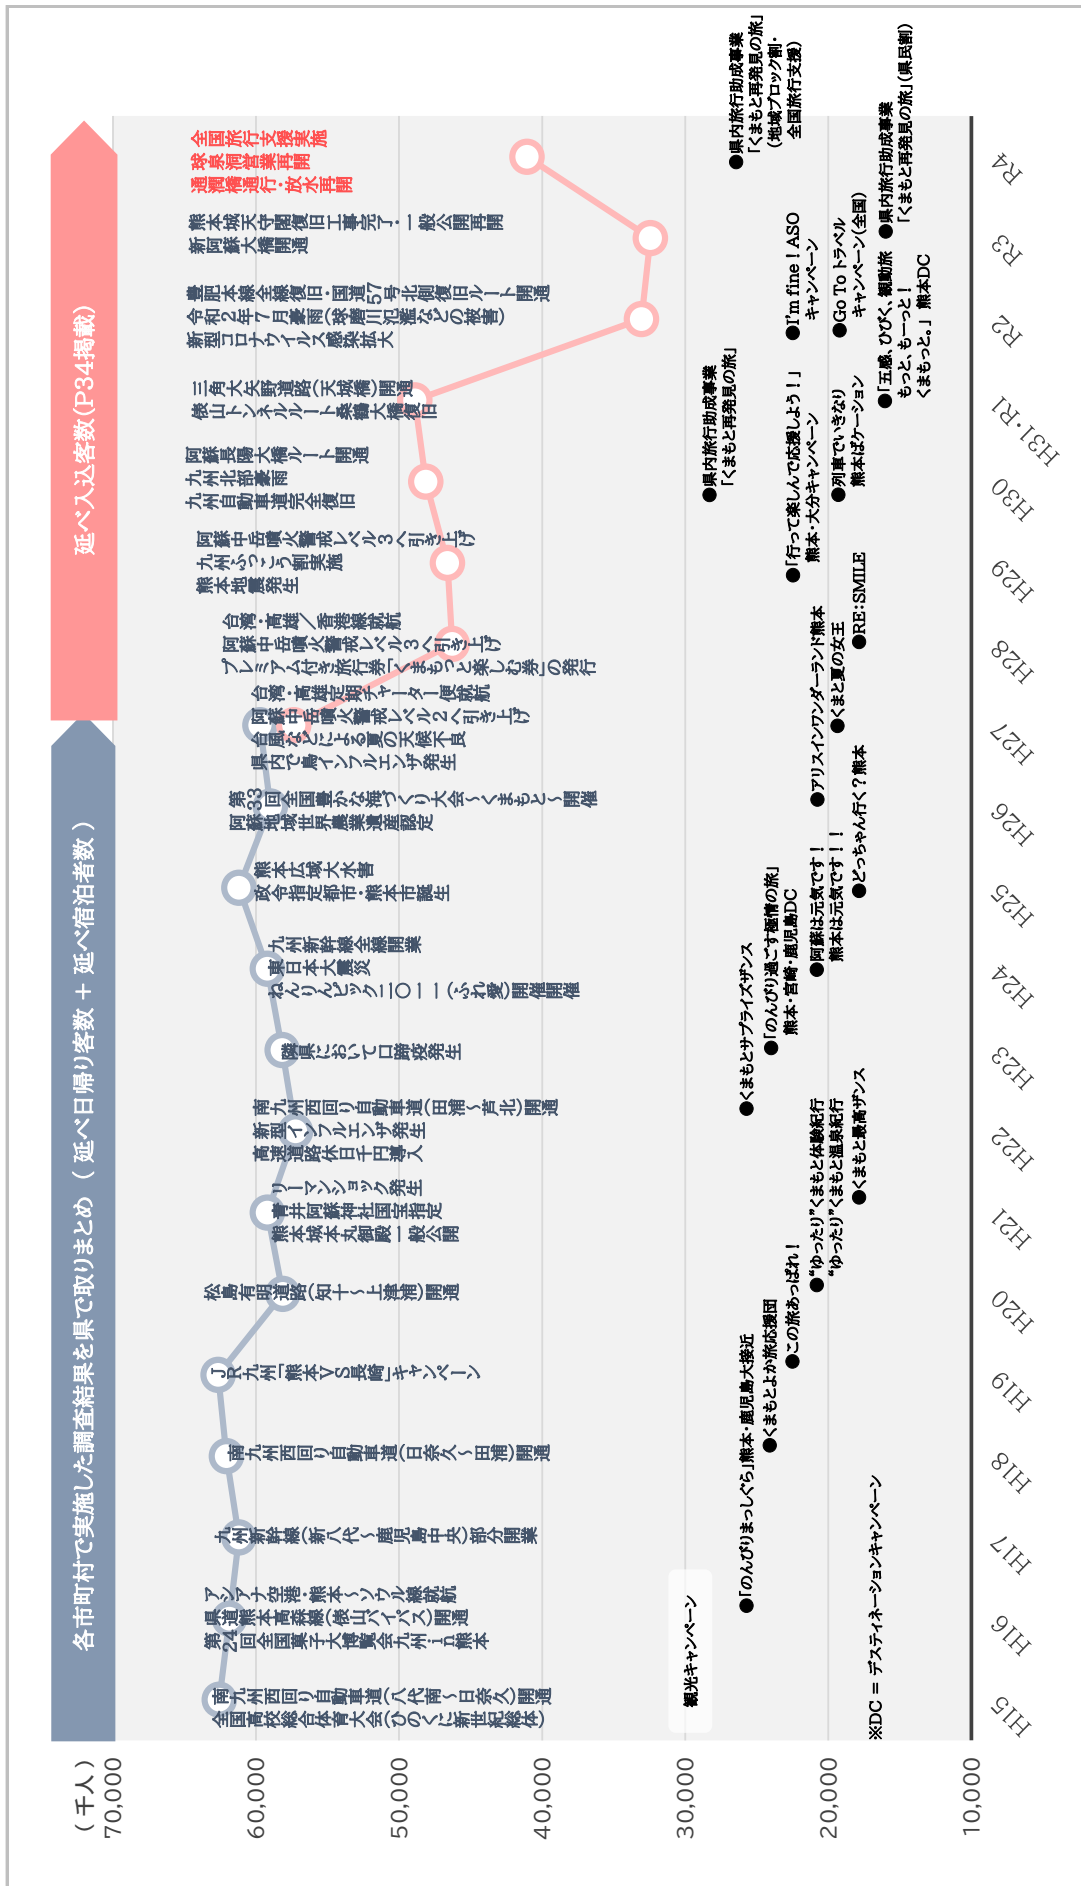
各市町村で実施した調査結果を県で取りまとめ（延べ日帰り客数＋延べ宿泊者数）

延べ入込客数(P34掲載)

（千人）
70,000
60,000
50,000
40,000
30,000
20,000
10,000

H15 H16 H17 H18 H19 H20 H21 H22 H23 H24 H25 H26 H27 H28 H29 H30 H31·R1 R2 R3 R4

南九州西回り自動車道(八代南～日奈久)開通
全国高校総合体育大会(ひのくに新世紀総体)

第24回全国菓子大博覧会 in 熊本
県道熊本高森線(俵山バイパス)開通
アシアナ空港：熊本～ソウル線就航

九州新幹線(新八代～鹿児島中央)部分開業

南九州西回り自動車道(日奈久～田浦)開通

JR九州「熊本VS長崎」キャンペーン

松島有明道路(知十～上津浦)開通

熊本城本丸御殿一般公開
青井阿蘇神社国宝指定
リーマンショック発生

高速道路休日千円導入
新型インフルエンザ発生
南九州西回り自動車道(田浦～芦北)開通

口蹄疫発生
宮崎県において口蹄疫発生

九州新幹線全線開業
東日本大震災
ねんりんピック二〇一一(ふれあい)開催

熊本広域大水害
政令指定都市・熊本市誕生

第33回全国豊かな海づくり大会～くまもと～開催
阿蘇地域世界農業遺産認定

県内で鳥インフルエンザ発生
台風などによる夏の天候不良
阿蘇中岳噴火警戒レベル2へ引き上げ
台湾・高雄定期チャーター便就航

プレミアム付き旅行券「くまもっと楽しむ券」の発行
阿蘇中岳噴火警戒レベル3へ引き上げ
台湾・高雄／香港線就航

熊本地震発生
九州ふっこう割実施
阿蘇中岳噴火警戒レベル3へ引き上げ

九州自動車道完全復旧
九州北部豪雨
阿蘇長陽大橋ルート開通

俵山トンネルルート・桑鶴大橋復旧
三角大矢野道路(天城橋)開通

新型コロナウイルス感染拡大
令和2年7月豪雨(球磨川氾濫などの被害)
豊肥本線全線復旧・国道57号北側復旧ルート開通

新阿蘇大橋開通
熊本城天守閣復旧工事完了・一般公開再開

全国旅行支援実施
球泉洞営業再開
通潤橋通行・放水再開

観光キャンペーン

●「のんびりまっしぐら」熊本・鹿児島大接近
●くまもとよか旅応援団
●この旅あっぱれ！
●"ゆったり"くまもと体験紀行
"ゆったり"くまもと温泉紀行
●くまもと農商サンス
●くまもとサプライズサンス
●「のんびり過ごす極情の旅」熊本・宮崎・鹿児島DC
●阿蘇は元気です！
熊本は元気です！！
●どっちゃん行く？熊本
●アリスインワンダーランド熊本
●くまと夏の女王
●RE:SMILE
●「行って楽しんで応援しよう！」熊本・大分キャンペーン
●列車でいきなり熊本はケーション
●県内旅行助成事業「くまもと再発見の旅」
●I'm fine！ASO キャンペーン
●Go To トラベルキャンペーン(全国)
●「五感、ひびく、観動旅 もっと、もーっと！くまもっと。」熊本DC
●県内旅行助成事業「くまもと再発見の旅」(県民割)
●県内旅行助成事業「くまもと再発見の旅」(地域ブロック割・全国旅行支援)

※DC = デスティネーションキャンペーン